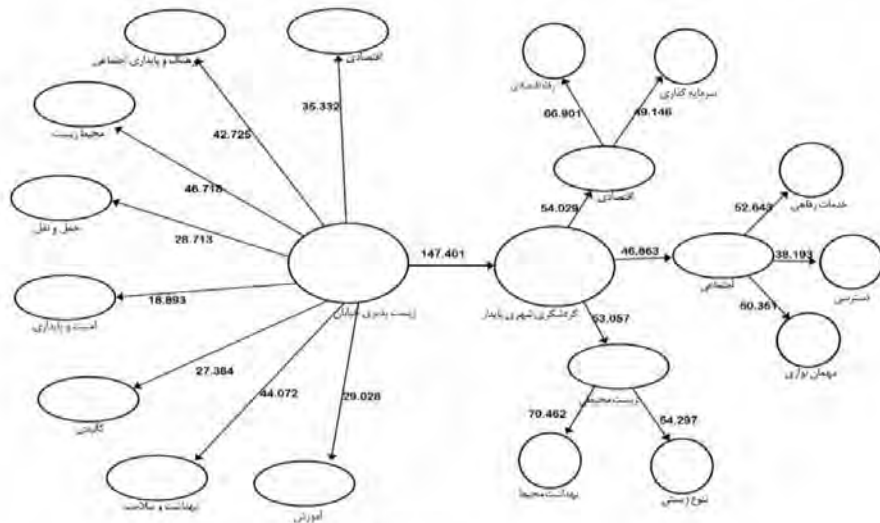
هنگ و پایداری اجتماعی
اقتصادی
محیط زیست
حمل و نقل
امنیت و پایداری
کالبدی
بهداشت و سلامت
آموزش
زیست پذیری شهری
42.725
35.332
46.718
28.713
18.893
27.384
44.072
29.028
147.401
گردشگری شهری پایدار
رفاه اقتصادی
سرمایه گذاری
66.901
49.146
اقتصادی
54.029
46.863
اجتماعی
خدمات رفاهی
52.643
38.193
دسترسی
60.361
مهمان نوازی
53.057
زیست محیطی
70.462
54.297
بهداشت محیط
تنوع زیستی